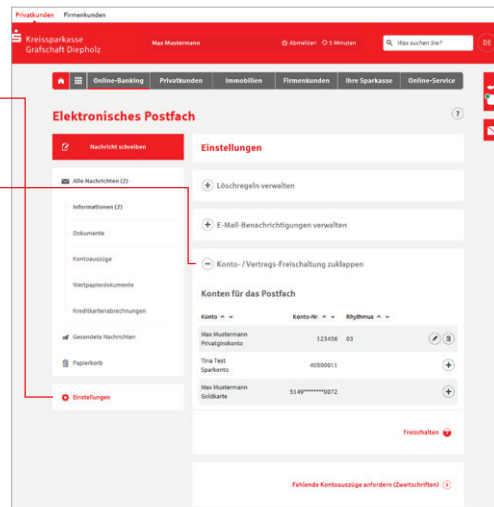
Privatkunden Firmenkunden

Kreissparkasse Grafschaft Diepholz

Max Mustermann

Abmelden 5 Minuten

Was suchen Sie?

DE

Online-Banking | Privatkunden | Immobilien | Firmenkunden | Ihre Sparkasse | Online-Service

Elektronisches Postfach

?

Nachricht schreiben

Alle Nachrichten (2)

Informationen (2)

Dokumente

Kontoauszüge

Wertpapierdokumente

Kreditkartenabrechnungen

Gesendete Nachrichten

Papierkorb

Einstellungen

Einstellungen

Löschregeln verwalten

E-Mail-Benachrichtigungen verwalten

Konto- / Vertrags-Freischaltung zuklappen

Konten für das Postfach

| Konto | Konto-Nr. | Rhythmus |
|---|---|---|
| Max Mustermann Privatgirokonto | 123456 | 03 |
| Tina Test Sparkonto | 40500811 | |
| Max Mustermann Goldkarte | 5149********0072 | |

Freischalten

Fehlende Kontoauszüge anfordern (Zweitschriften)